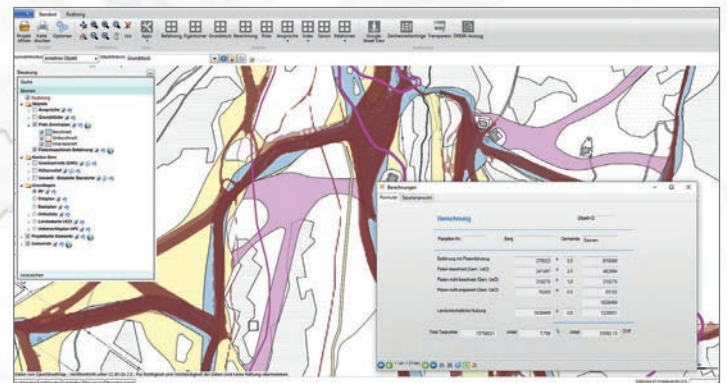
Standard
Bearbeitung
Projekt öffnen
Karte drucken
Optionen
Objektselektion
Anzeigen
Zeichenbefehle
Transparent
ORBIS-Anzeige
Steuerung
Suche
Ebenen
Objekt
Grundstück
Zeichnen
Berechnungen
Formular
Tabellenansicht
Berechnung
Objekt ID
Flurstück-Nr.
Berg
Gemeinde
Sissen
Bebauung mit Plakatierung
Plätze beackert (Gem. UeO)
Plätze nicht beackert (Gem. UeO)
Plätze nicht angesehen (Gem. UeO)
Landwirtschaftliche Nutzung
Total Tagesfalle
Legende
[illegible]